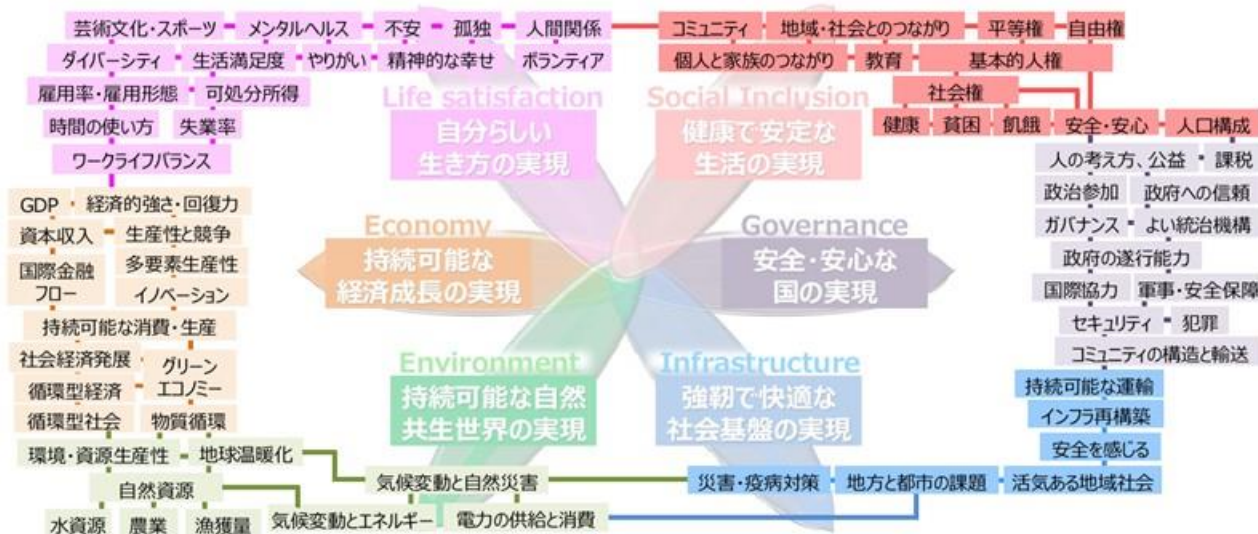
芸術文化・スポーツ　メンタルヘルス　不安　孤独　人間関係
ダイバーシティ　生活満足度　やりがい　精神的な幸せ　ボランティア
雇用率・雇用形態　可処分所得
時間の使い方　失業率
ワークライフバランス

コミュニティ　地域・社会とのつながり　平等権　自由権
個人と家族のつながり　教育　基本的人権
社会権
健康　貧困　飢餓　安全・安心　人口構成

Life satisfaction
自分らしい生き方の実現

Social Inclusion
健康で安定な生活の実現

GDP　経済的強さ・回復力
資本収入　生産性と競争
国際金融フロー　多要素生産性
イノベーション
持続可能な消費・生産
社会経済発展　グリーンエコノミー
循環型経済
循環型社会　物質循環

Economy
持続可能な経済成長の実現

Governance
安全・安心な国の実現

人の考え方、公益　課税
政治参加　政府への信頼
ガバナンス　よい統治機構
政府の遂行能力
国際協力　軍事・安全保障
セキュリティ　犯罪
コミュニティの構造と輸送

Environment
持続可能な自然共生世界の実現

Infrastructure
強靭で快適な社会基盤の実現

持続可能な運輸
インフラ再構築
安全を感じる

環境・資源生産性　地球温暖化
自然資源
水資源　農業　漁獲量
気候変動と自然災害
気候変動とエネルギー　電力の供給と消費
災害・疫病対策　地方と都市の課題　活気ある地域社会